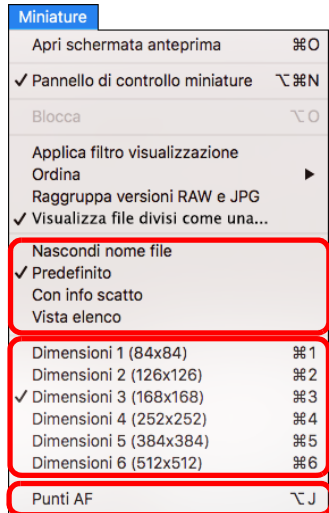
Miniature

Apri schermata anteprima ⌘O

✓ Pannello di controllo miniature ⌥⌘N

Blocca ⌥O

Applica filtro visualizzazione
Ordina ▶
Raggruppa versioni RAW e JPG
✓ Visualizza file divisi come una...

Nascondi nome file
✓ Predefinito
Con info scatto
Vista elenco

Dimensioni 1 (84x84) ⌘1
Dimensioni 2 (126x126) ⌘2
✓ Dimensioni 3 (168x168) ⌘3
Dimensioni 4 (252x252) ⌘4
Dimensioni 5 (384x384) ⌘5
Dimensioni 6 (512x512) ⌘6

Punti AF ⌥J